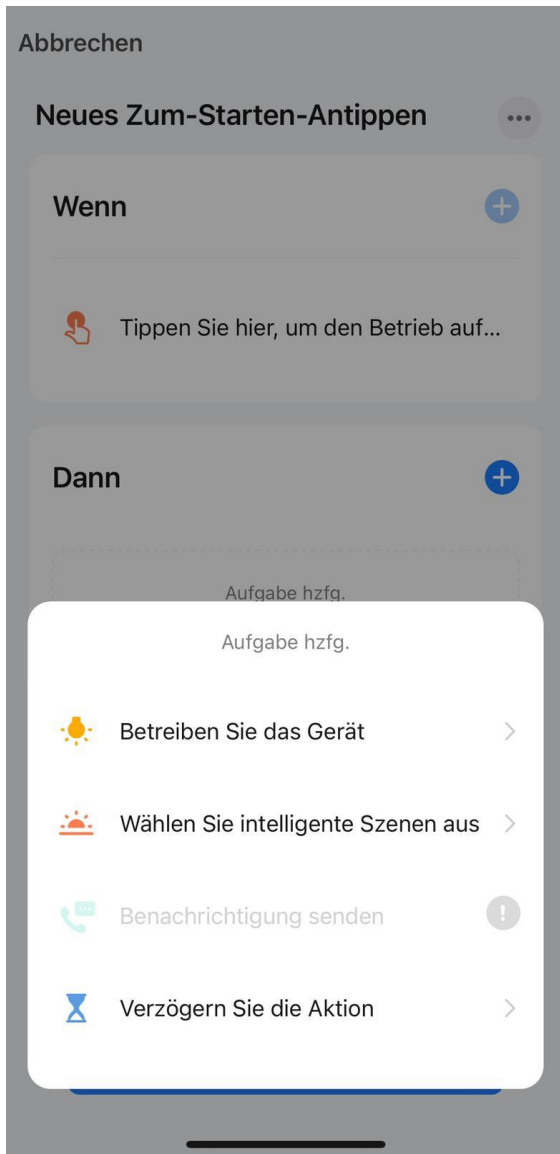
Abbrechen

Neues Zum-Starten-Antippen

Wenn

Tippen Sie hier, um den Betrieb auf...

Dann

Aufgabe hzfg.

Aufgabe hzfg.

Betreiben Sie das Gerät

Wählen Sie intelligente Szenen aus

Benachrichtigung senden

Verzögern Sie die Aktion